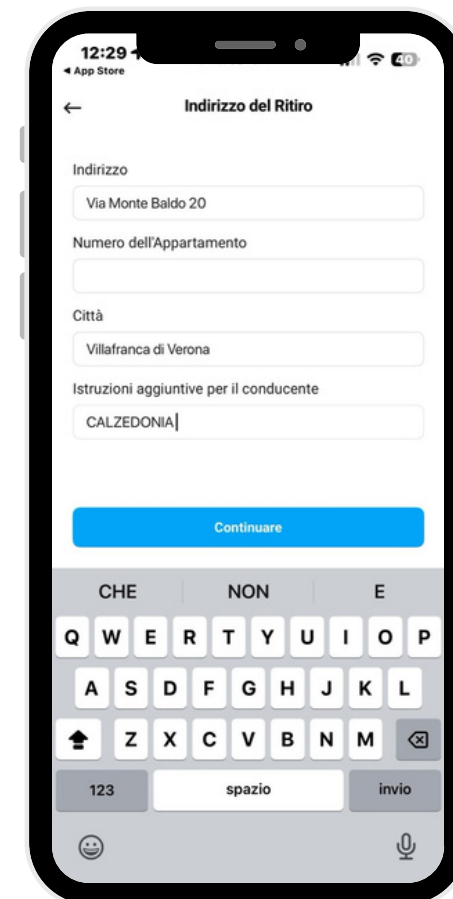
12:29
◂ App Store
40

←
Indirizzo del Ritiro

Indirizzo
Via Monte Baldo 20

Numero dell'Appartamento

Città
Villafranca di Verona

Istruzioni aggiuntive per il conducente
CALZEDONIA

Continuare

CHE
NON
E

Q W E R T Y U I O P
A S D F G H J K L
Z X C V B N M
123
spazio
invio